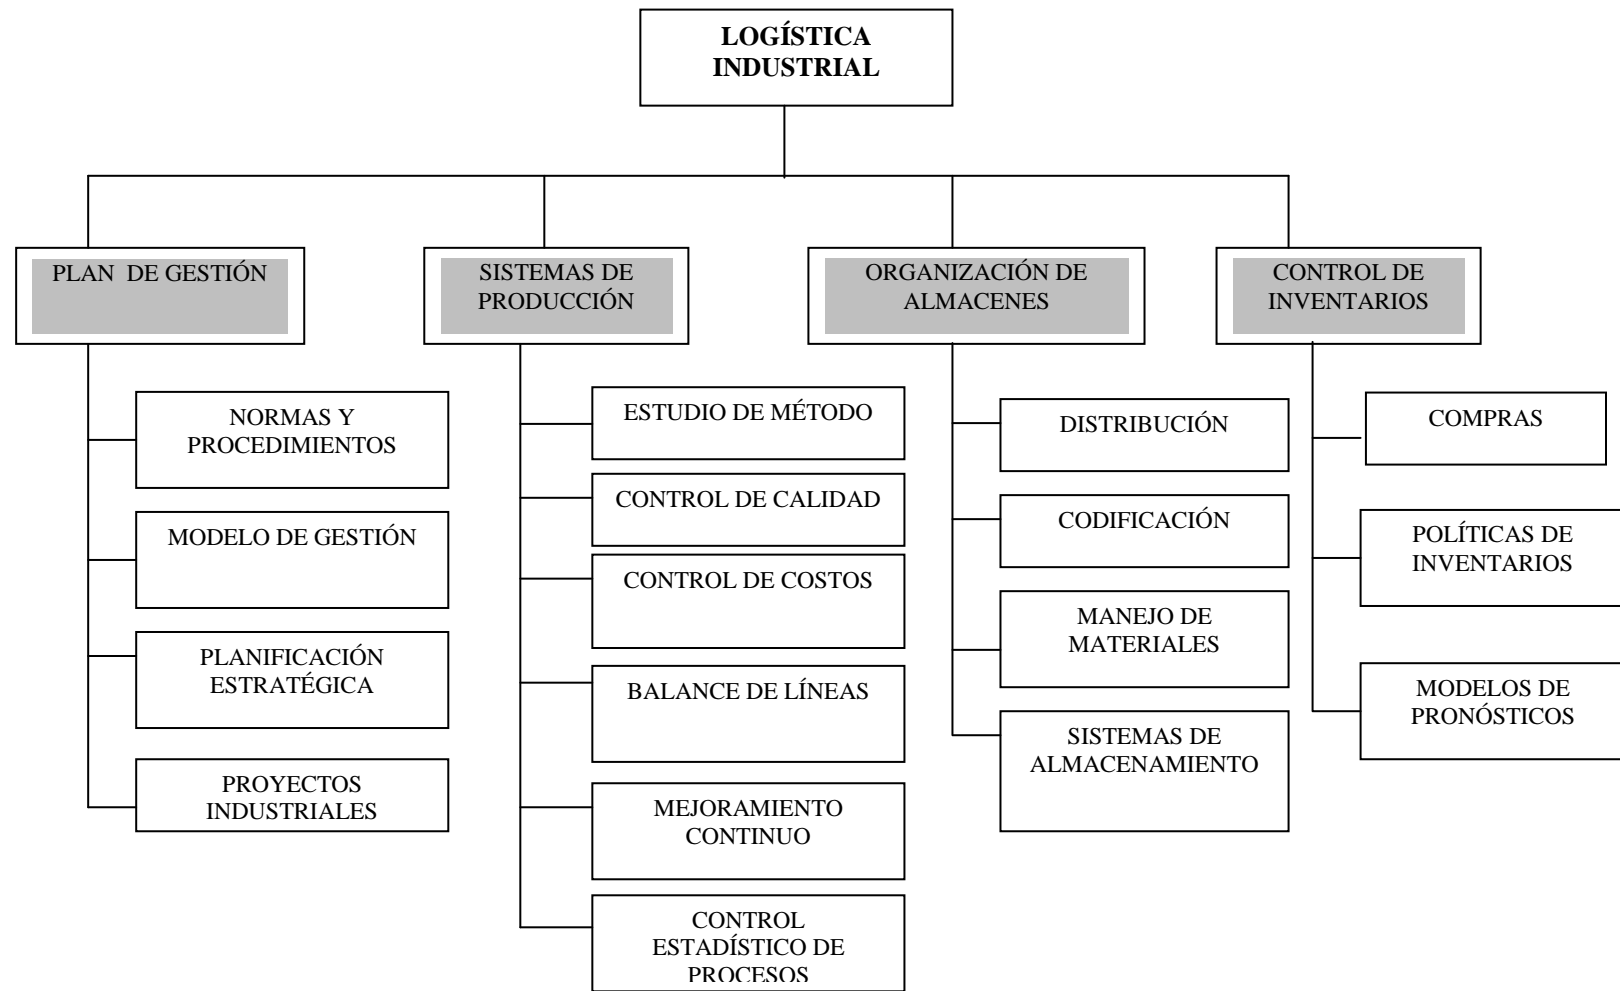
LOGÍSTICA INDUSTRIAL

PLAN DE GESTIÓN

NORMAS Y PROCEDIMIENTOS

MODELO DE GESTIÓN

PLANIFICACIÓN ESTRATÉGICA

PROYECTOS INDUSTRIALES

SISTEMAS DE PRODUCCIÓN

ESTUDIO DE MÉTODO

CONTROL DE CALIDAD

CONTROL DE COSTOS

BALANCE DE LÍNEAS

MEJORAMIENTO CONTINUO

CONTROL ESTADÍSTICO DE PROCESOS

ORGANIZACIÓN DE ALMACENES

DISTRIBUCIÓN

CODIFICACIÓN

MANEJO DE MATERIALES

SISTEMAS DE ALMACENAMIENTO

CONTROL DE INVENTARIOS

COMPRAS

POLÍTICAS DE INVENTARIOS

MODELOS DE PRONÓSTICOS